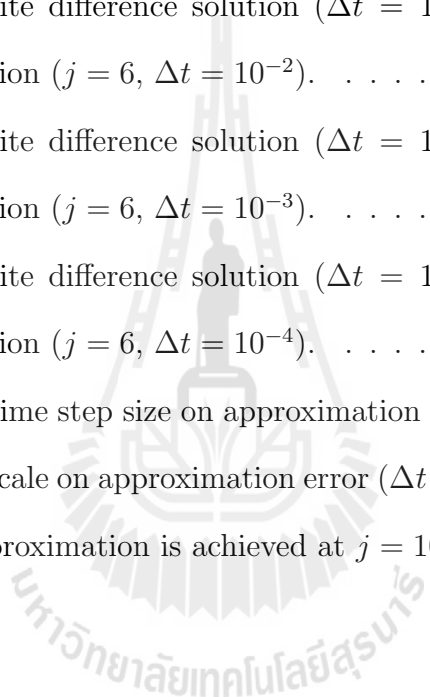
ite difference solution ($\Delta t$ = 1

ion ($j = 6$, $\Delta t = 10^{-2}$). . . . .

ite difference solution ($\Delta t$ = 1

ion ($j = 6$, $\Delta t = 10^{-3}$). . . . .

ite difference solution ($\Delta t$ = 1

ion ($j = 6$, $\Delta t = 10^{-4}$). . . . .

ime step size on approximation

cale on approximation error ($\Delta t$

proximation is achieved at $j = 1$

ะหาวิทยาลัยเทคโนโลยีสุรนารี